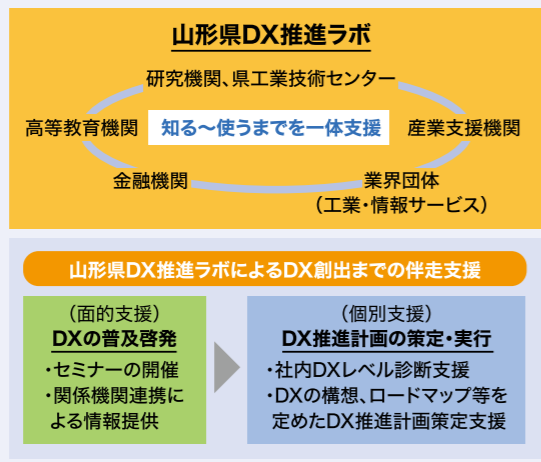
山形県DX推進ラボ

研究機関、県工業技術センター

高等教育機関

知る～使うまでを一体支援

産業支援機関

金融機関

業界団体
（工業・情報サービス）

山形県DX推進ラボによるDX創出までの伴走支援

（面的支援）
DXの普及啓発
・セミナーの開催
・関係機関連携による情報提供

（個別支援）
DX推進計画の策定・実行
・社内DXレベル診断支援
・DXの構想、ロードマップ等を定めたDX推進計画策定支援